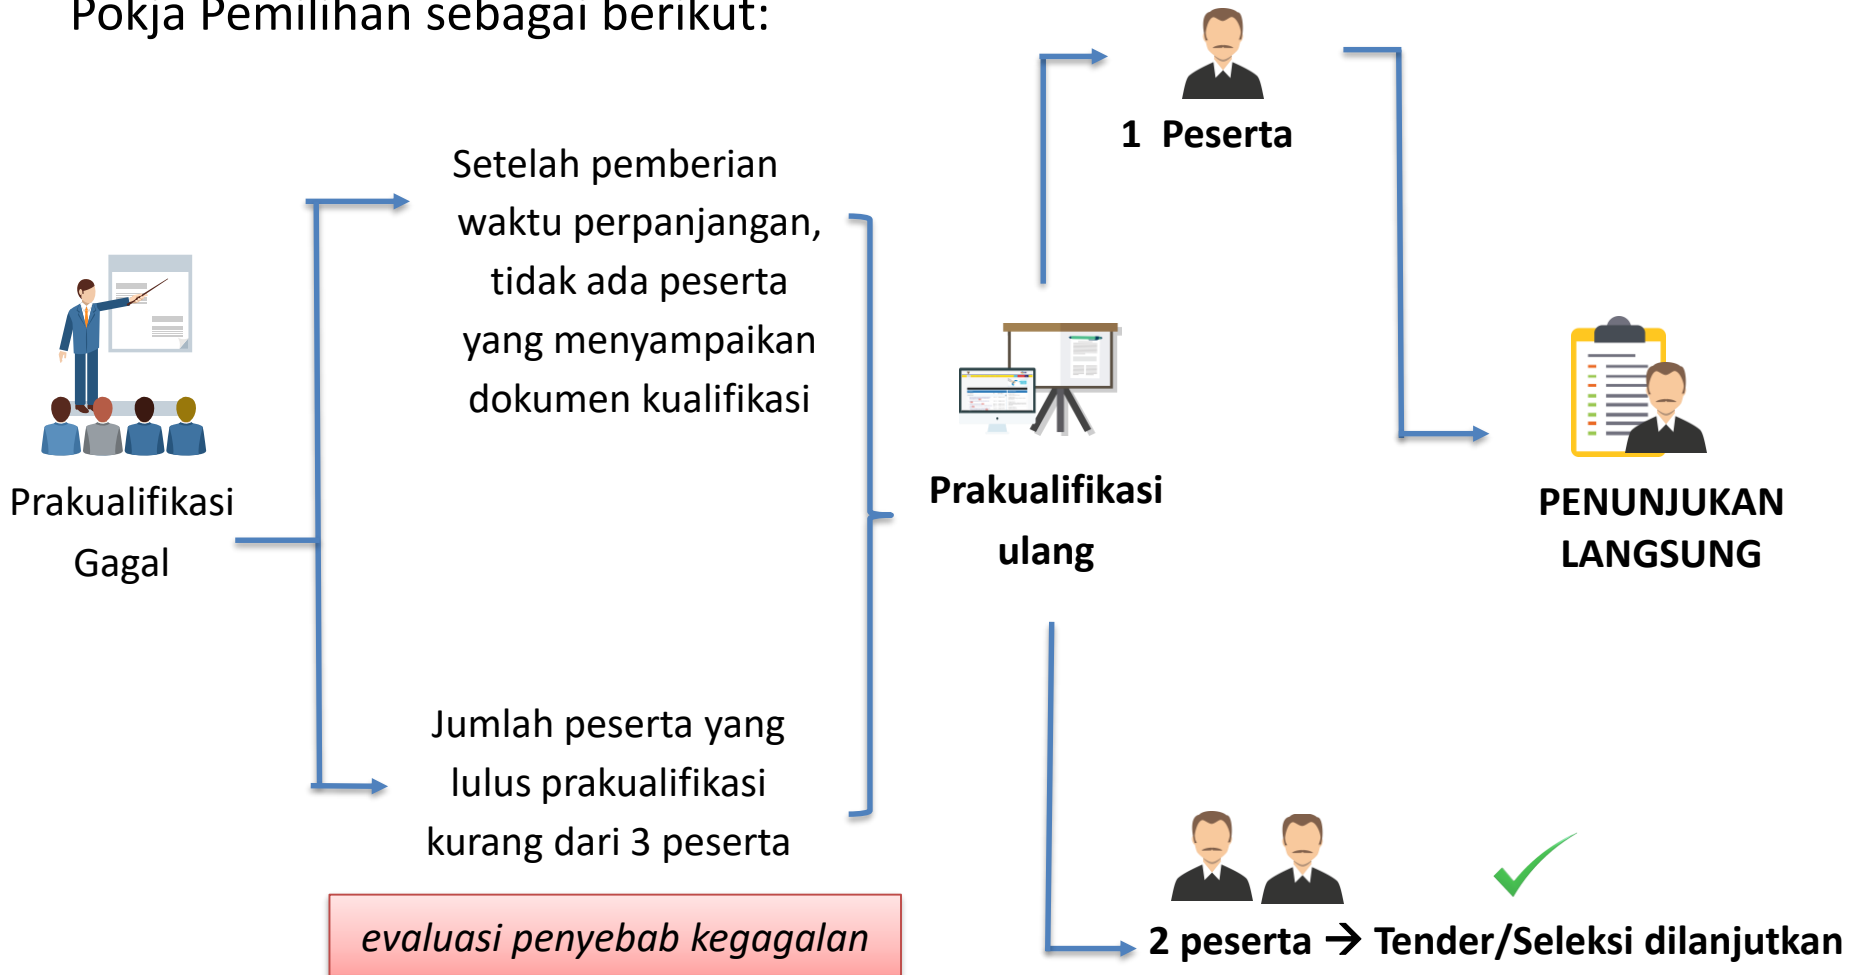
Pokja Pemilihan sebagai berikut:

1 Peserta

Setelah pemberian waktu perpanjangan, tidak ada peserta yang menyampaikan dokumen kualifikasi

Prakualifikasi Gagal

Prakualifikasi ulang

PENUNJUKAN LANGSUNG

Jumlah peserta yang lulus prakualifikasi kurang dari 3 peserta

evaluasi penyebab kegagalan

2 peserta → Tender/Seleksi dilanjutkan